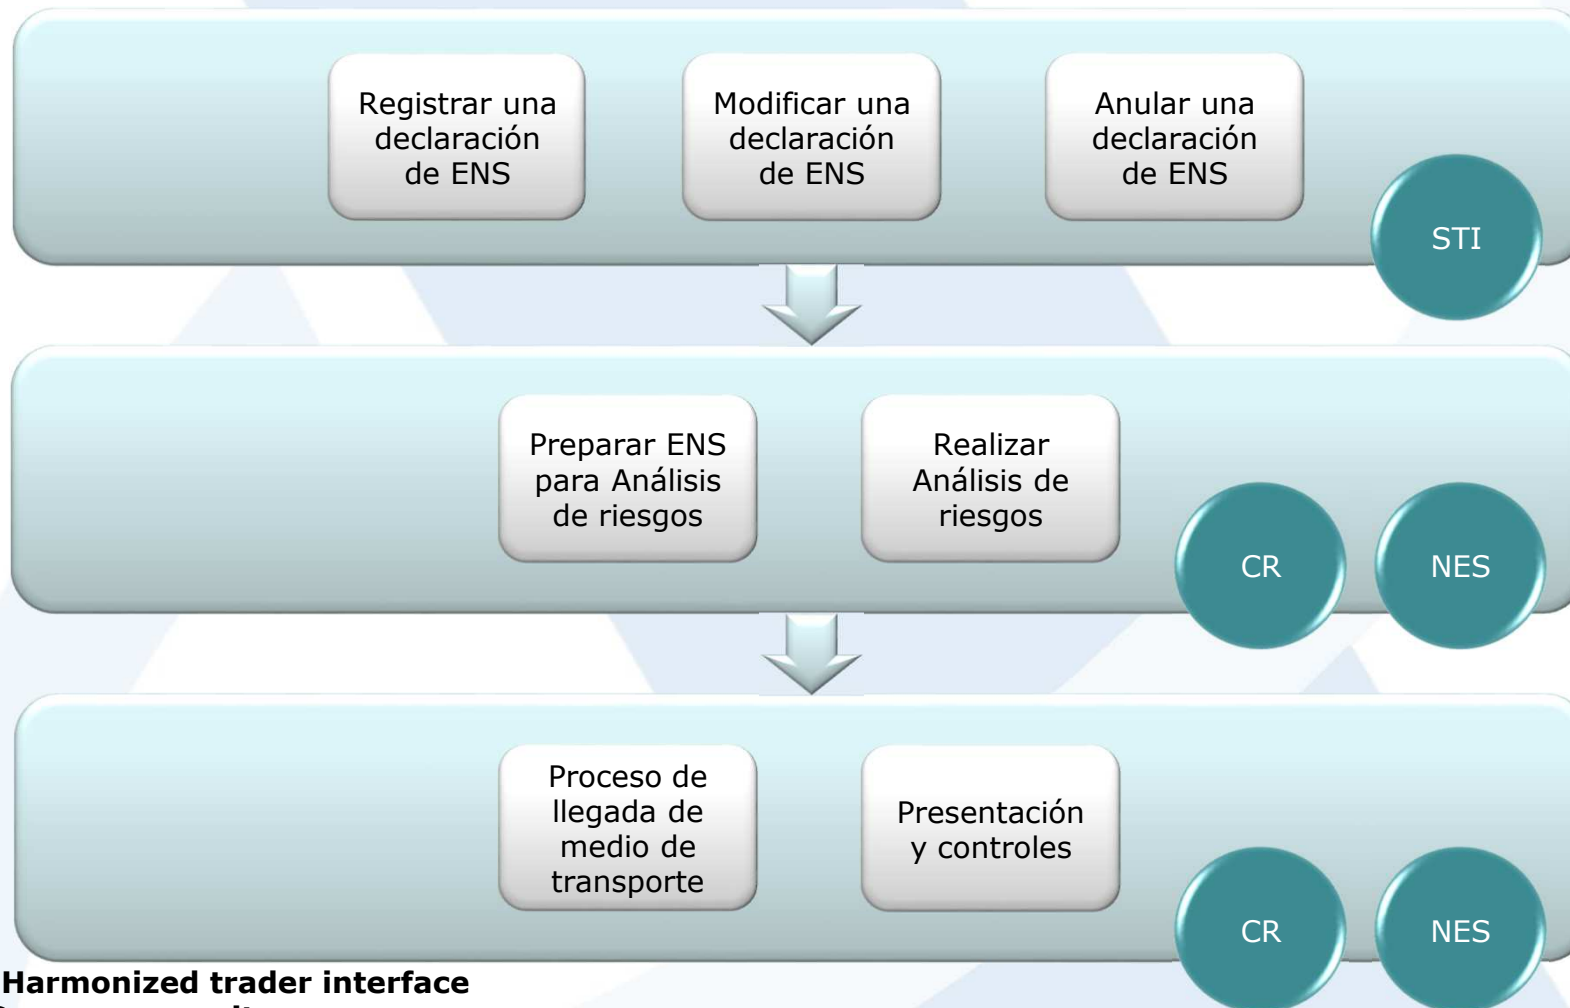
Registrar una declaración de ENS

Modificar una declaración de ENS

Anular una declaración de ENS

STI

Preparar ENS para Análisis de riesgos

Realizar Análisis de riesgos

CR

NES

Proceso de llegada de medio de transporte

Presentación y controles

CR

NES

Harmonized trader interface

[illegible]